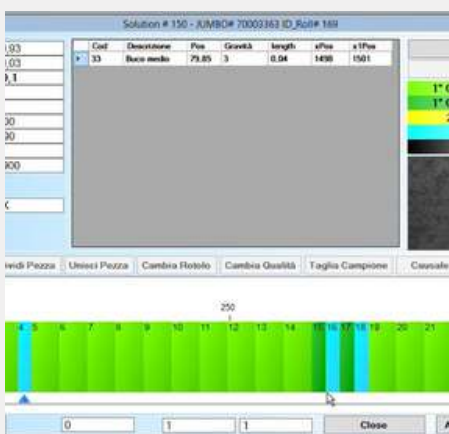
Solution # 150 - JUMBO# 70003363 ID_Roll# 169

.03
.03
).1
00
00
300
X

| | Cod | Descrizione | Pos | Gravità | length | xPos | x1Pos |
|---|---|---|---|---|---|---|---|
| ▸ | 33 | Buco medio | 79.85 | 3 | 0.04 | 1498 | 1501 |

1° (
1° (
2

ividi Pezza | Unisci Pezza | Cambia Rotolo | Cambia Qualità | Taglia Campione | Causale

250

4 5 6 7 8 9 10 11 12 13 14 15 16 17 18 19 20 21

0
1
1
Close
A